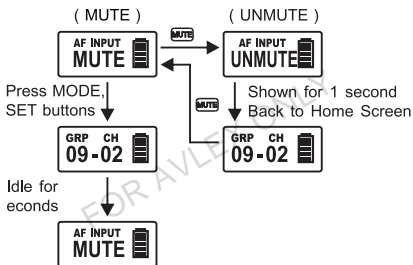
( MUTE )

( UNMUTE )

AF INPUT
MUTE

MUTE

AF INPUT
UNMUTE

MUTE

Press MODE, SET buttons

Shown for 1 second Back to Home Screen

GRP CH
09-02

GRP CH
09-02

Idle for
econds

AF INPUT
MUTE

FOR AVLEX ONLY